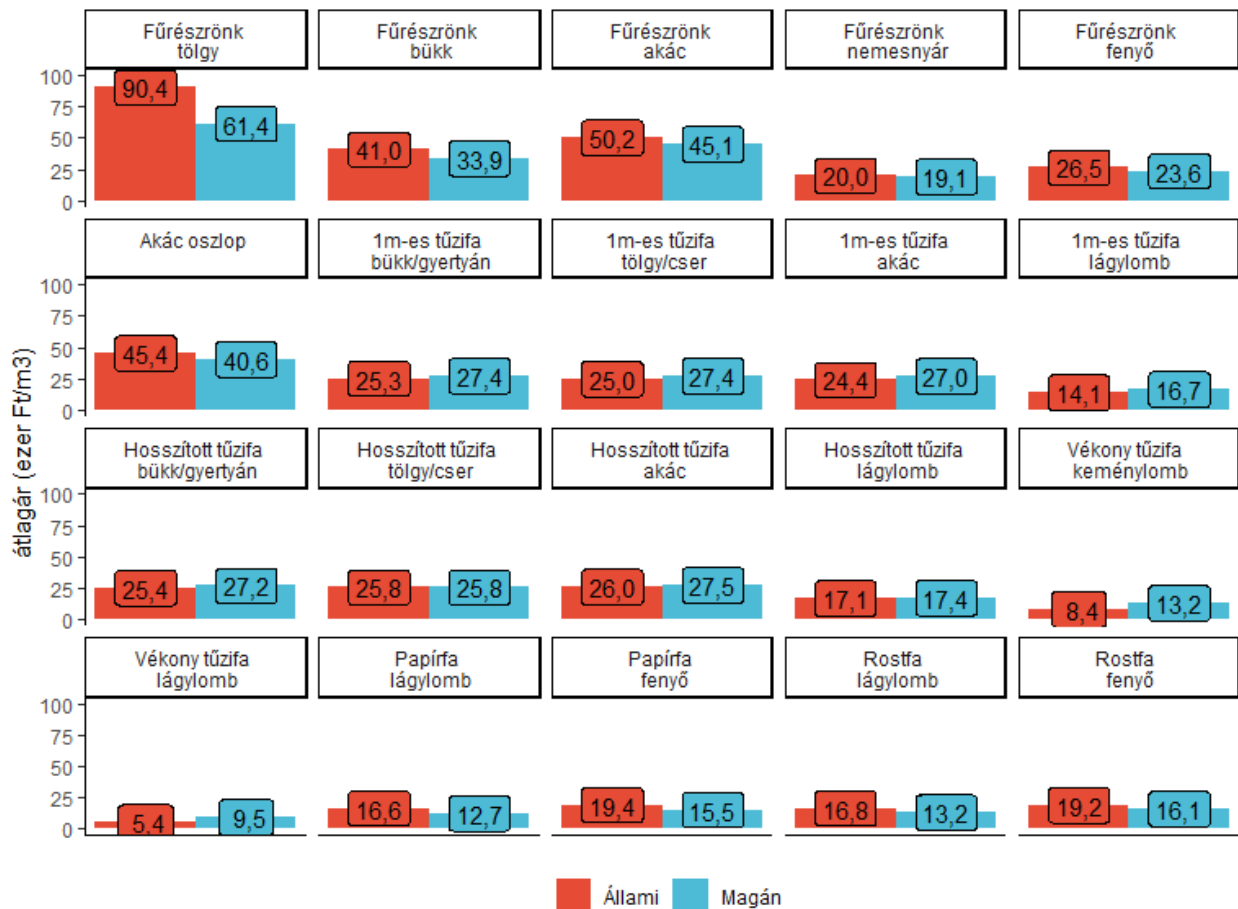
Fűrészrönk tölgy

Fűrészrönk bükk

Fűrészrönk akác

Fűrészrönk nemesnyár

Fűrészrönk fenyő

100
75
50
25
0

90,4
61,4
41,0
33,9
50,2
45,1
20,0
19,1
26,5
23,6

Akác oszlop

1m-es tűzifa bükk/gyertyán

1m-es tűzifa tölgy/cser

1m-es tűzifa akác

1m-es tűzifa lágylomb

100
75
50
25
0

45,4
40,6
25,3
27,4
25,0
27,4
24,4
27,0
14,1
16,7

Hosszított tűzifa bükk/gyertyán

Hosszított tűzifa tölgy/cser

Hosszított tűzifa akác

Hosszított tűzifa lágylomb

Vékony tűzifa keménylomb

100
75
50
25
0

25,4
27,2
25,8
25,8
26,0
27,5
17,1
17,4
8,4
13,2

Vékony tűzifa lágylomb

Papírfa lágylomb

Papírfa fenyő

Rostfa lágylomb

Rostfa fenyő

100
75
50
25
0

5,4
9,5
16,6
12,7
19,4
15,5
16,8
13,2
19,2
16,1

átlagár (ezer Ft/m3)

Állami
Magán